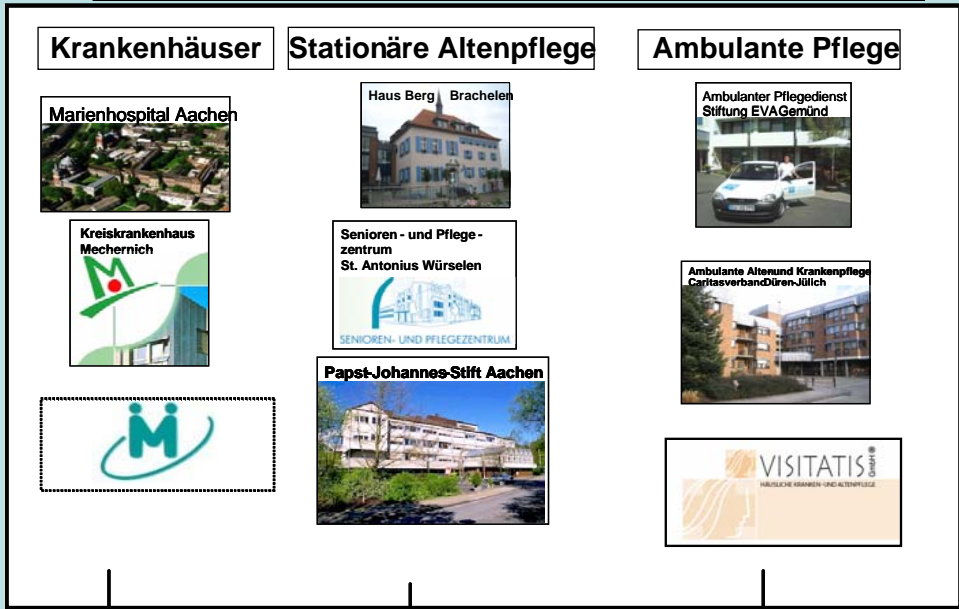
Krankenhäuser

Marienhospital Aachen

Kreiskrankenhaus Mechernich

Stationäre Altenpflege

Haus Berg Brachelen

Senioren - und Pflege - zentrum St. Antonius Würselen

SENIOREN- UND PFLEGEZENTRUM

Papst-Johannes-Stift Aachen

Ambulante Pflege

Ambulanter Pflegedienst Stiftung EVAGemünd

Ambulante Altenund Krankenpflege CaritasverbandDüren-Jülich

VISITATIS GmbH®
HÄUSLICHE KRANKEN- UND ALTENPFLEGE